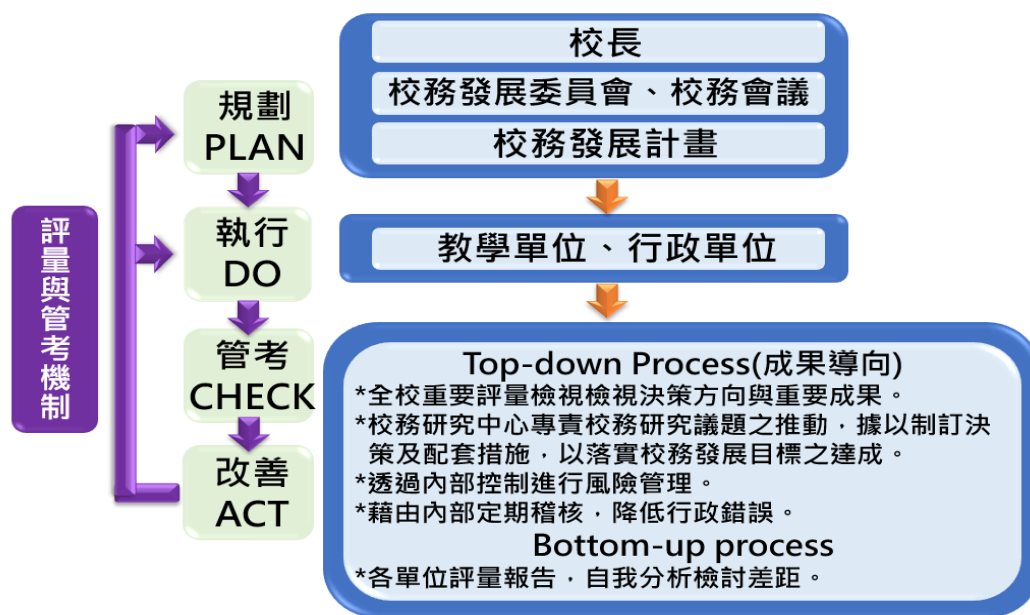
評量與管考機制

規劃
PLAN

執行
DO

管考
CHECK

改善
ACT

校長

校務發展委員會、校務會議

校務發展計畫

教學單位、行政單位

Top-down Process(成果導向)

*全校重要評量檢視檢視決策方向與重要成果。

*校務研究中心專責校務研究議題之推動，據以制訂決策及配套措施，以落實校務發展目標之達成。

*透過內部控制進行風險管理。

*藉由內部定期稽核，降低行政錯誤。

Bottom-up process

*各單位評量報告，自我分析檢討差距。